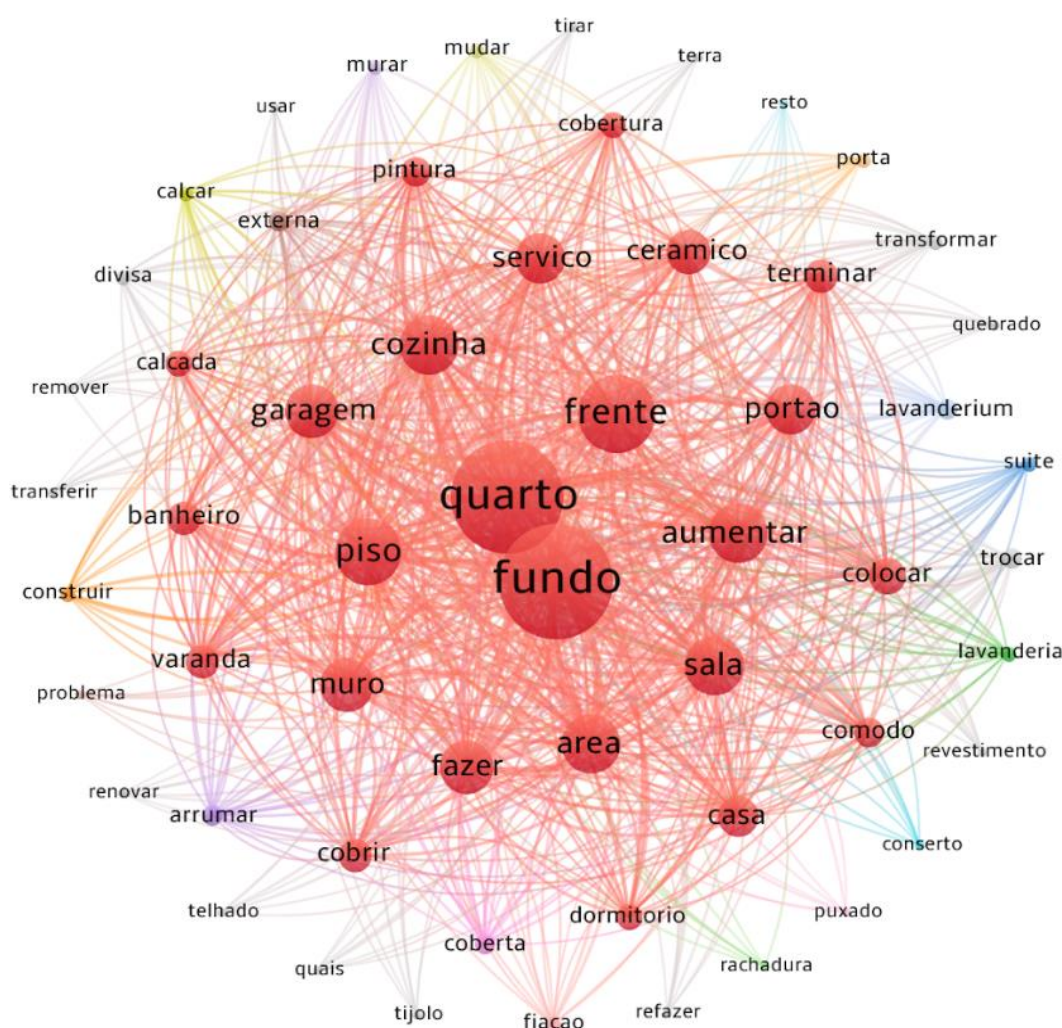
tirar
mudar
murar
terra
usar
resto
cobertura
porta
pintura
calcar
externa
transformar
servico
ceramico
terminar
divisa
quebrado
cozinha
calcada
remover
frente
garagem
portao
lavanderium
suite
transferir
quarto
banheiro
aumentar
piso
trocar
fundo
colocar
construir
lavanderia
varanda
sala
problema
muro
comodo
revestimento
area
fazer
renovar
arrumar
casa
conserto
cobrir
telhado
dormitorio
puxado
coberta
quais
rachadura
tijolo
refazer
fiacao